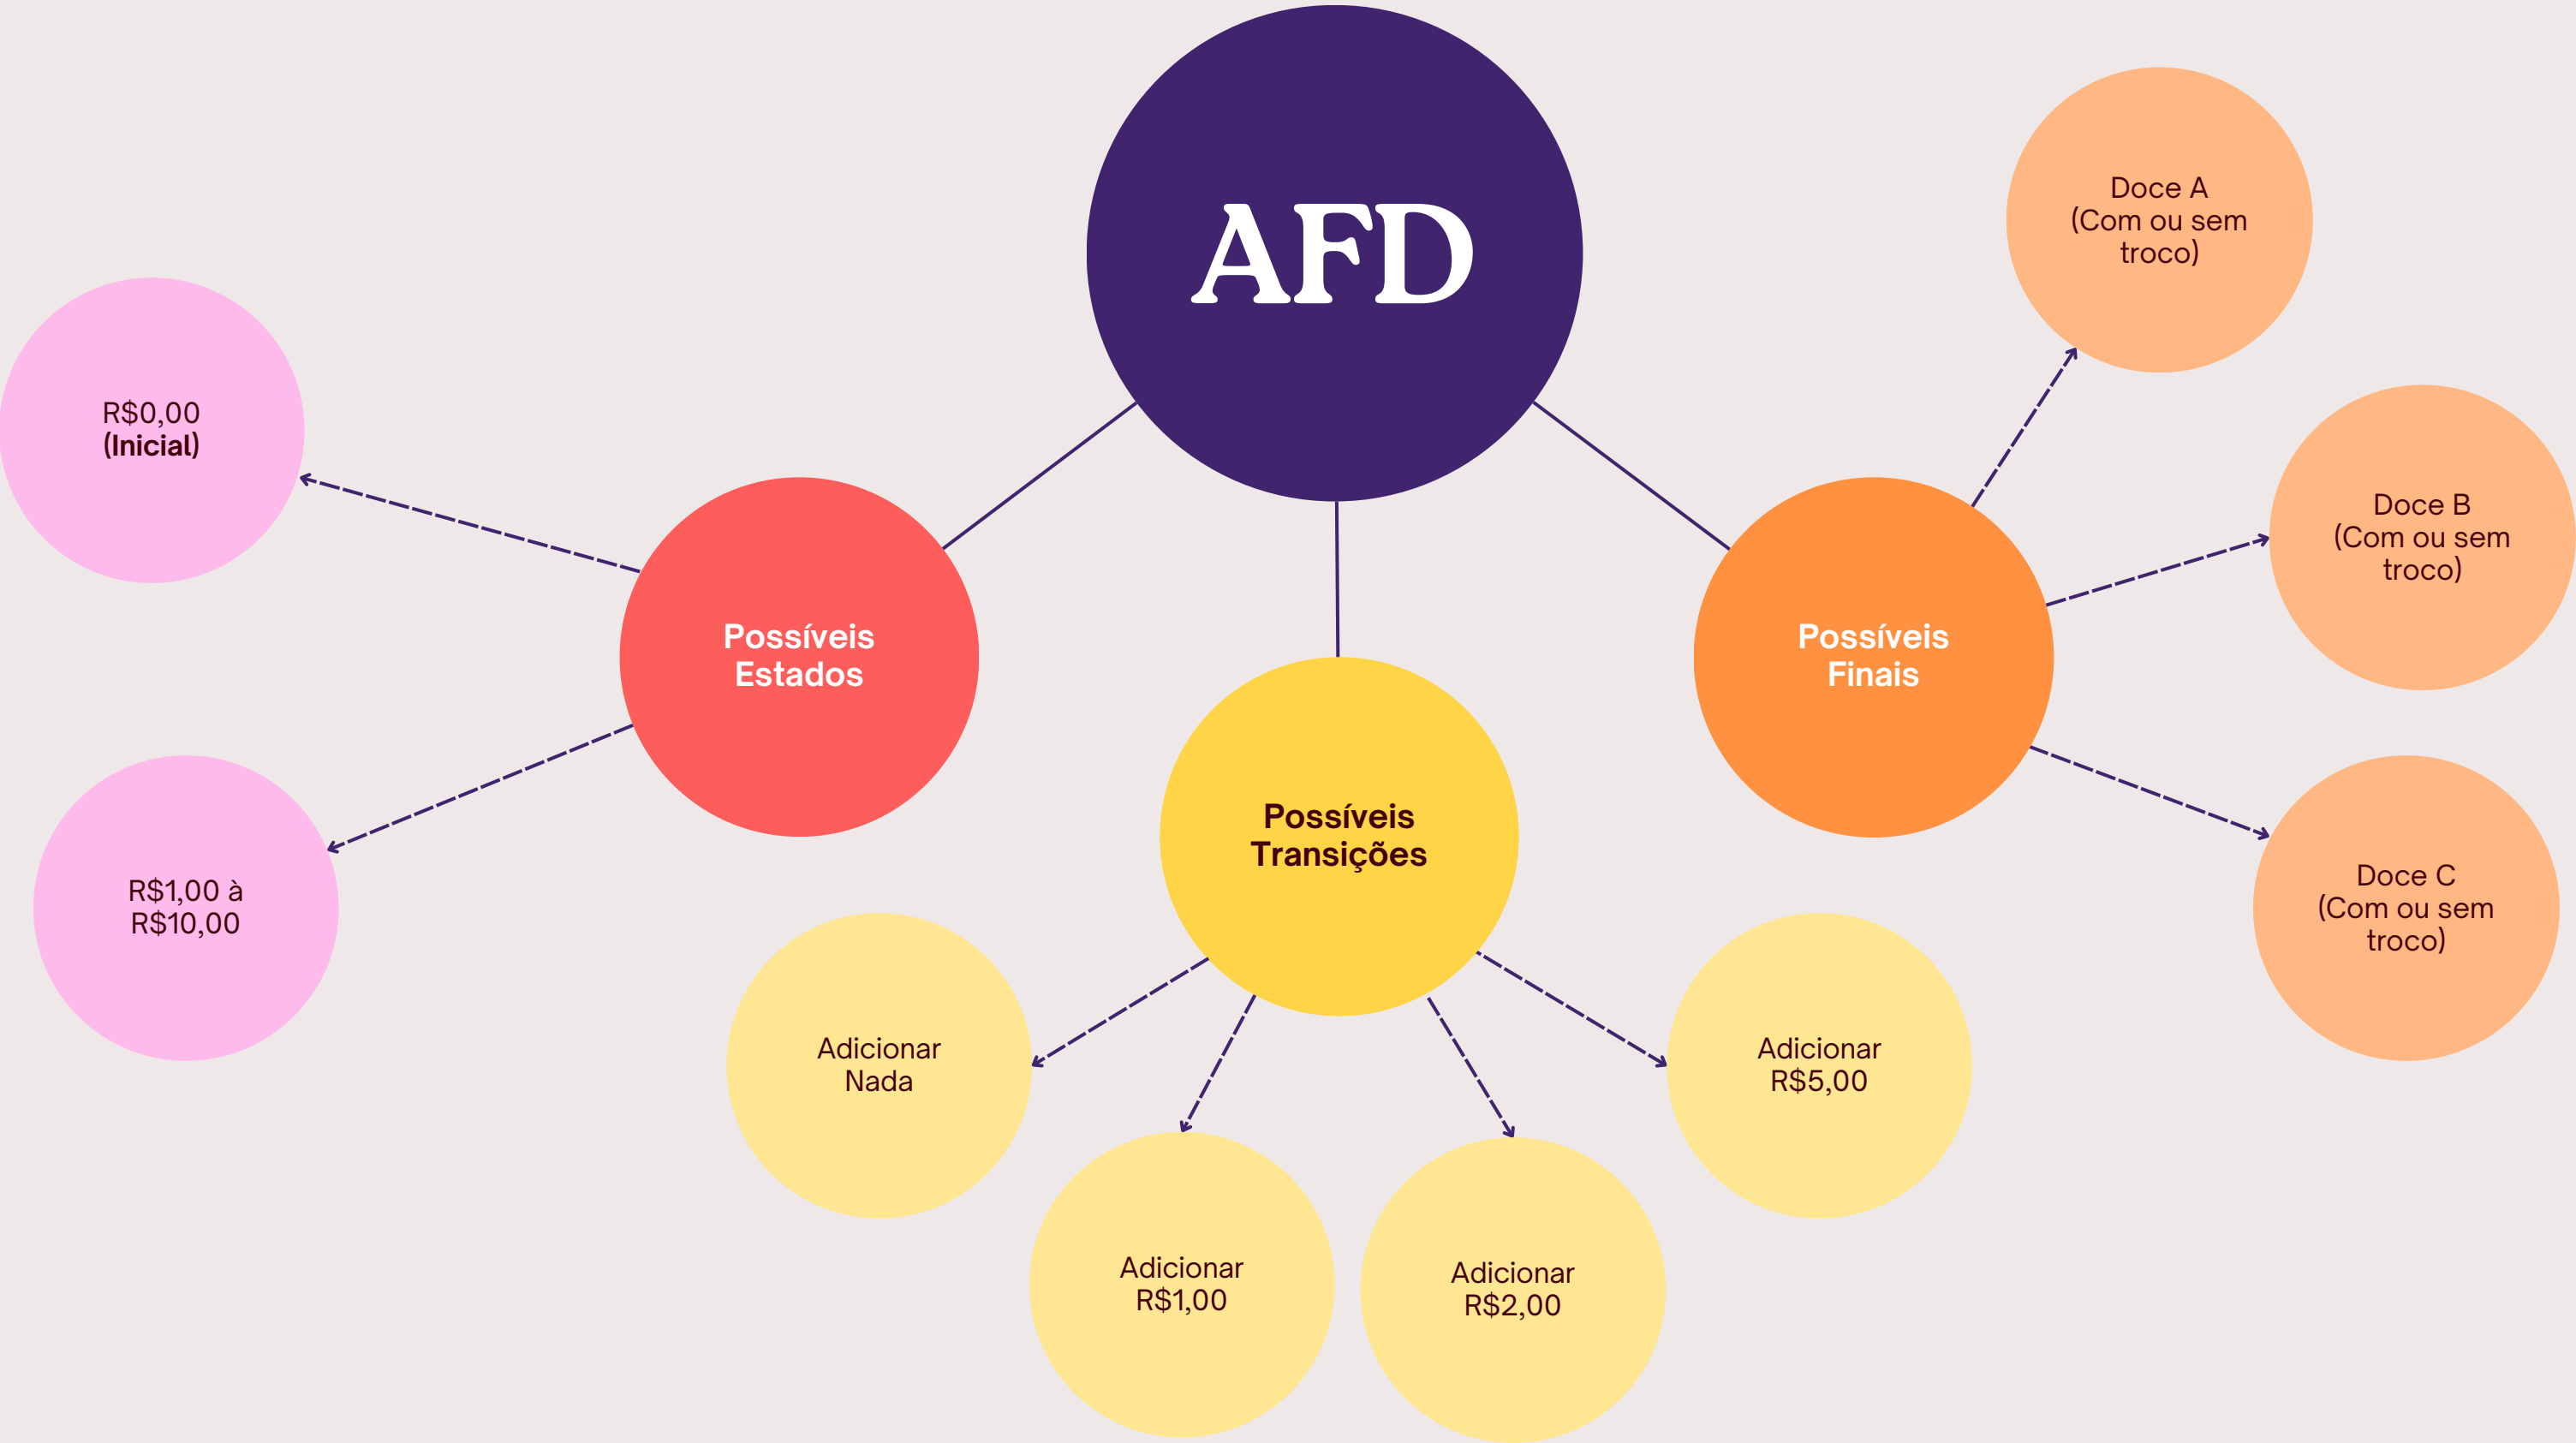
AFD

Possíveis Estados

R$0,00
(Inicial)

R$1,00 à
R$10,00

Possíveis Transições

Adicionar
Nada

Adicionar
R$1,00

Adicionar
R$2,00

Adicionar
R$5,00

Possíveis Finais

Doce A
(Com ou sem troco)

Doce B
(Com ou sem troco)

Doce C
(Com ou sem troco)